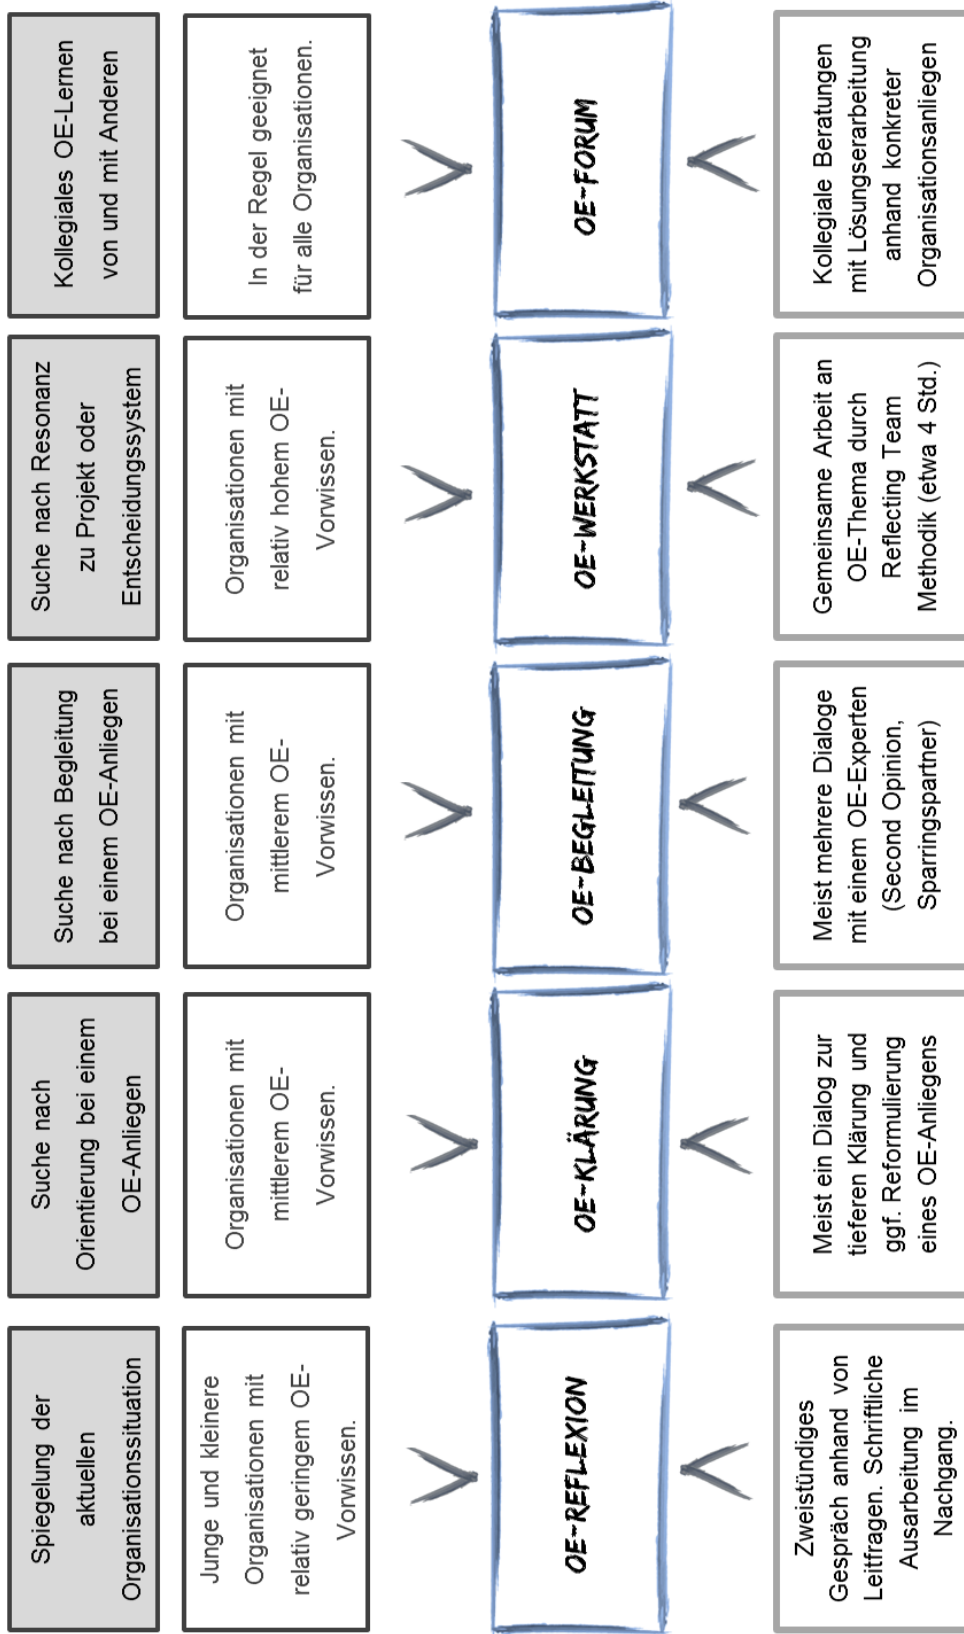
Spiegelung der aktuellen Organisationssituation

Junge und kleinere Organisationen mit relativ geringem OE-Vorwissen.

OE-REFLEXION

Zweistündiges Gespräch anhand von Leitfragen. Schriftliche Ausarbeitung im Nachgang.

Suche nach Orientierung bei einem OE-Anliegen

Organisationen mit mittlerem OE-Vorwissen.

OE-KLÄRUNG

Meist ein Dialog zur tieferen Klärung und ggf. Reformulierung eines OE-Anliegens

Suche nach Begleitung bei einem OE-Anliegen

Organisationen mit mittlerem OE-Vorwissen.

OE-BEGLEITUNG

Meist mehrere Dialoge mit einem OE-Experten (Second Opinion, Sparringspartner)

Suche nach Resonanz zu Projekt oder Entscheidungssystem

Organisationen mit relativ hohem OE-Vorwissen.

OE-WERKSTATT

Gemeinsame Arbeit an OE-Thema durch Reflecting Team Methodik (etwa 4 Std.)

Kollegiales OE-Lernen von und mit Anderen

In der Regel geeignet für alle Organisationen.

OE-FORUM

Kollegiale Beratungen mit Lösungserarbeitung anhand konkreter Organisationsanliegen